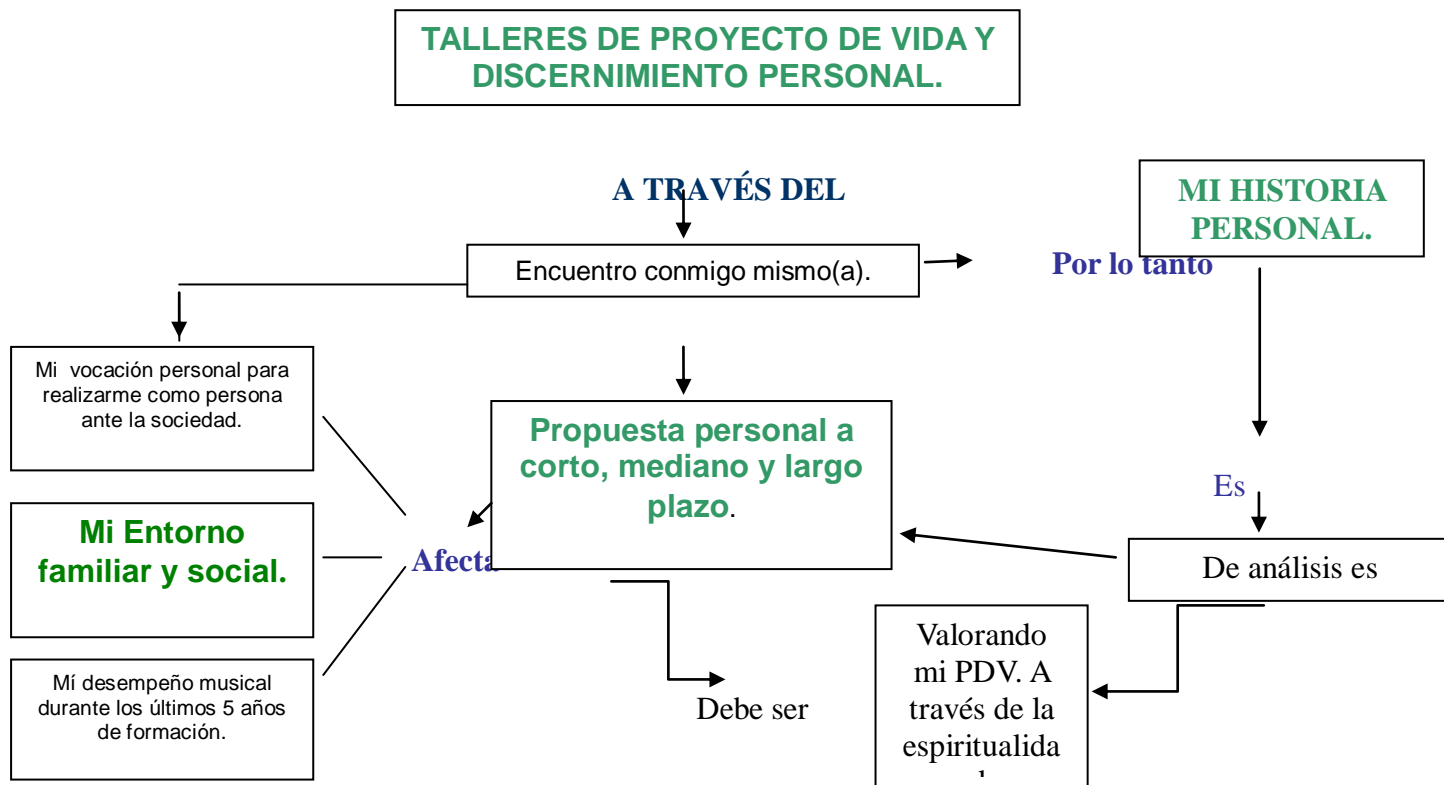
TALLERES DE PROYECTO DE VIDA Y DISCERNIMIENTO PERSONAL.

A TRAVÉS DEL

MI HISTORIA PERSONAL.

Encuentro conmigo mismo(a).

Por lo tanto

Mi vocación personal para realizarme como persona ante la sociedad.

Propuesta personal a corto, mediano y largo plazo.

Es

Mi Entorno familiar y social.

Afecta

De análisis es

Valorando mi PDV. A través de la espiritualida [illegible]

Mí desempeño musical durante los últimos 5 años de formación.

Debe ser